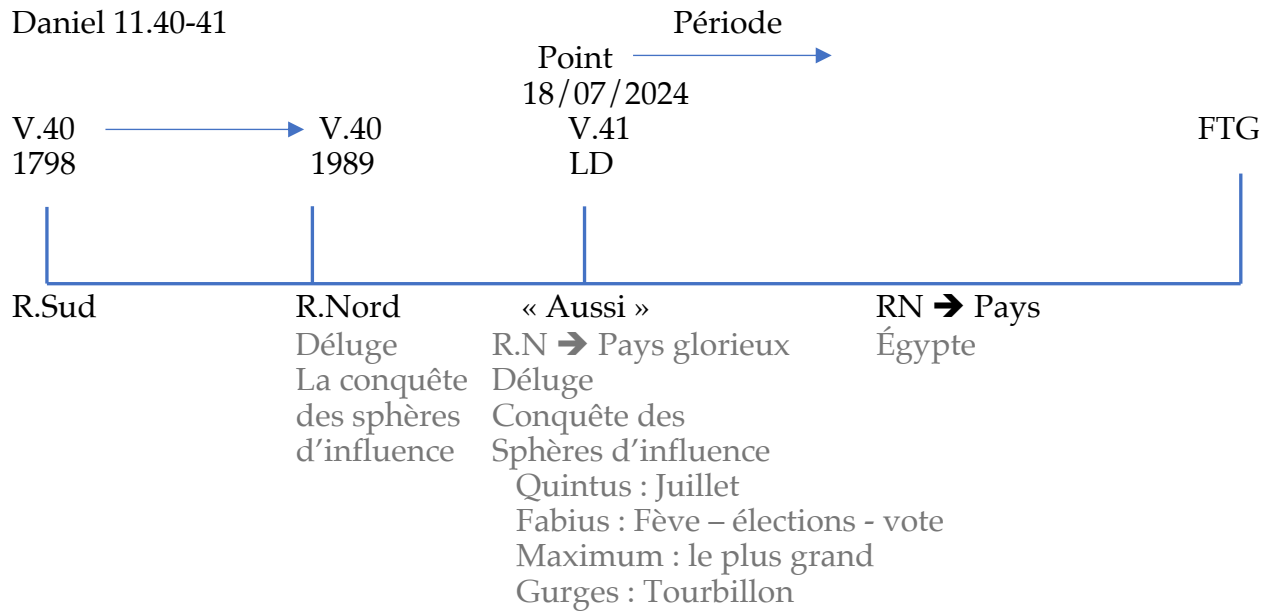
Daniel 11.40-41

Période

Point
18/07/2024

V.40
1798

V.40
1989

V.41
LD

FTG

R.Sud

R.Nord
Déluge
La conquête des sphères d’influence

« Aussi »
R.N ➔ Pays glorieux
Déluge
Conquête des Sphères d’influence
Quintus : Juillet
Fabius : Fève – élections - vote
Maximum : le plus grand
Gurges : Tourbillon

RN ➔ Pays
Égypte